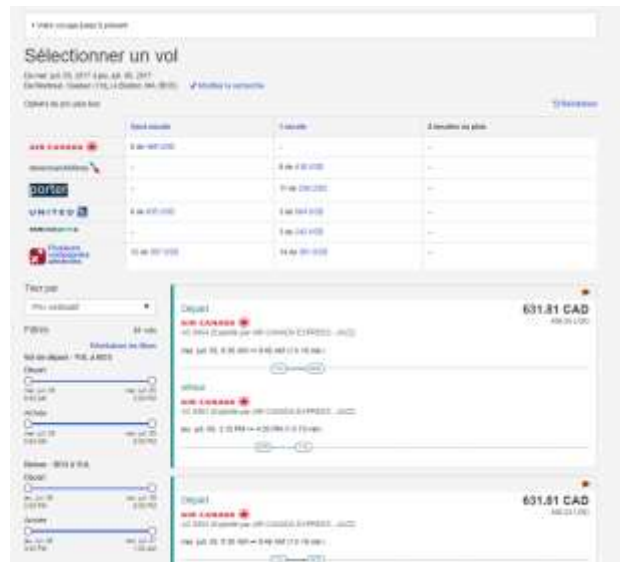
Sélectionner un vol

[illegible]

AIR CANADA

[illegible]

porter

UNITED

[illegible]

Plusieurs compagnies aériennes

Trier par

Prix (valeur)

Filtres

Départ

AIR CANADA

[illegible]

631.81 CAD

Retour

AIR CANADA

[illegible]

Départ

AIR CANADA

631.81 CAD

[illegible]